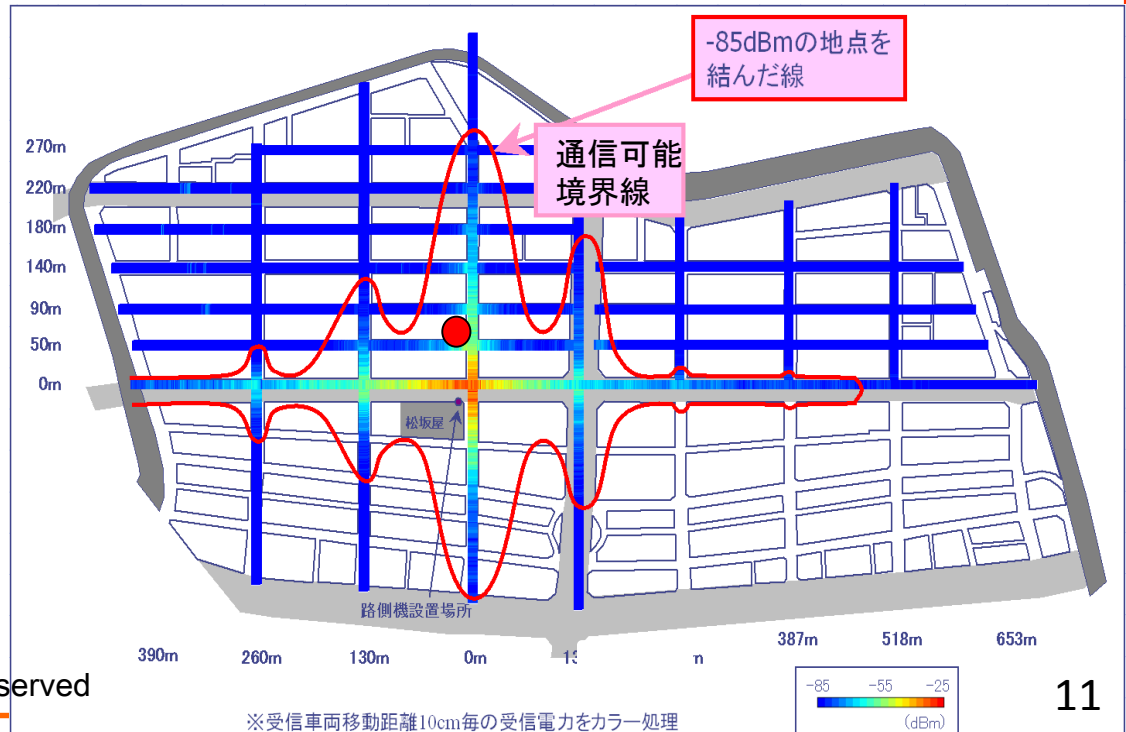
-85dBmの地点を結んだ線

通信可能境界線

270m
220m
180m
140m
90m
50m
0m

松坂屋

路側機設置場所

390m
260m
130m
0m
13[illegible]
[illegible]m
387m
518m
653m

served

-85 -55 -25
(dBm)

※受信車両移動距離10cm毎の受信電力をカラー処理

11